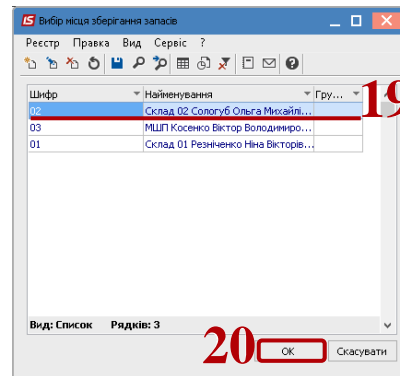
IS Вибір місця зберігання запасів

Реєстр Правка Вид Сервіс ?

| Шифр | Найменування | Гру... |
|---|---|---|
| 02 | Склад 02 Сологуб Ольга Михайлі... | |
| 03 | МШП Косенко Віктор Володимиро... | |
| 01 | Склад 01 Резніченко Ніна Вікторів... | |

19

Вид: Список Рядків: 3

20

ОК Скасувати